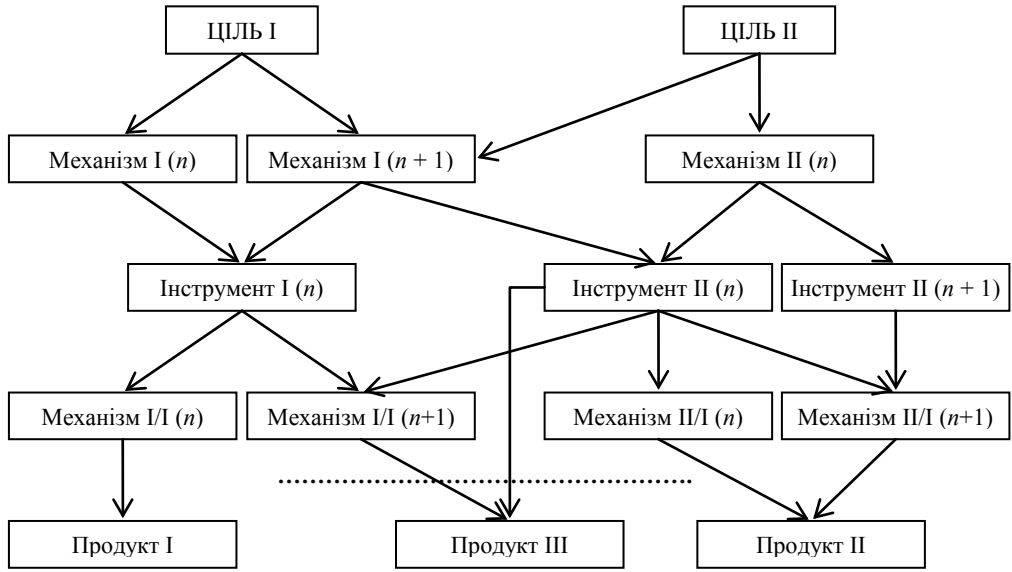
ЦІЛЬ І

ЦІЛЬ ІІ

Механізм І ($n$)

Механізм І ($n + 1$)

Механізм ІІ ($n$)

Інструмент І ($n$)

Інструмент ІІ ($n$)

Інструмент ІІ ($n + 1$)

Механізм І/І ($n$)

Механізм І/І ($n$+1)

Механізм ІІ/І ($n$)

Механізм ІІ/І ($n$+1)

Продукт І

Продукт ІІІ

Продукт ІІ